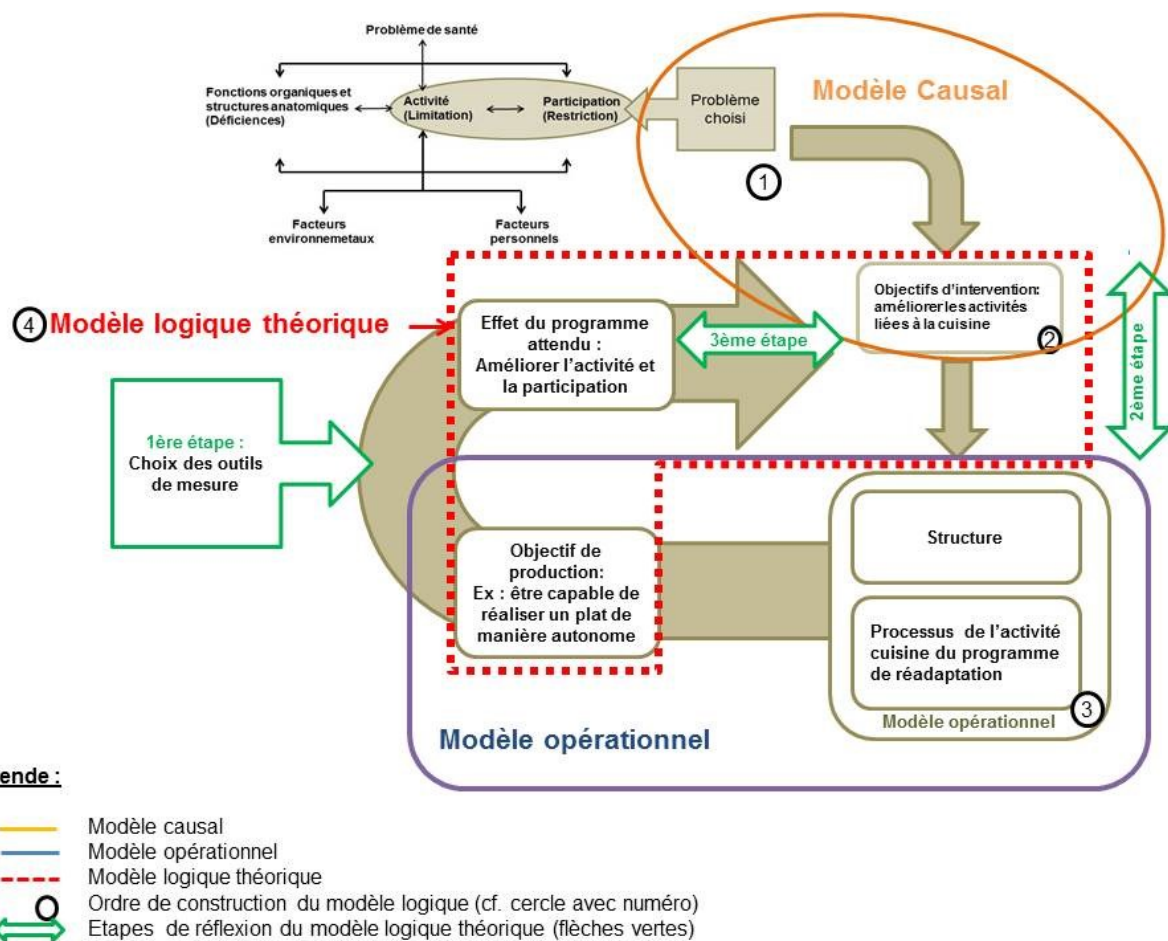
Problème de santé

Fonctions organiques et structures anatomiques (Déficiences)

Activité (Limitation)

Participation (Restriction)

Facteurs environnemetaux

Facteurs personnels

Problème choisi

Modèle Causal

①

Objectifs d'intervention: améliorer les activités liées à la cuisine

②

2ème étape

④ Modèle logique théorique

Effet du programme attendu : Améliorer l'activité et la participation

3ème étape

1ère étape : Choix des outils de mesure

Objectif de production: Ex : être capable de réaliser un plat de manière autonome

Structure

Processus de l'activité cuisine du programme de réadaptation

Modèle opérationnel

③

Modèle opérationnel

ende :

Modèle causal
Modèle opérationnel
Modèle logique théorique
Ordre de construction du modèle logique (cf. cercle avec numéro)
Etapes de réflexion du modèle logique théorique (flèches vertes)